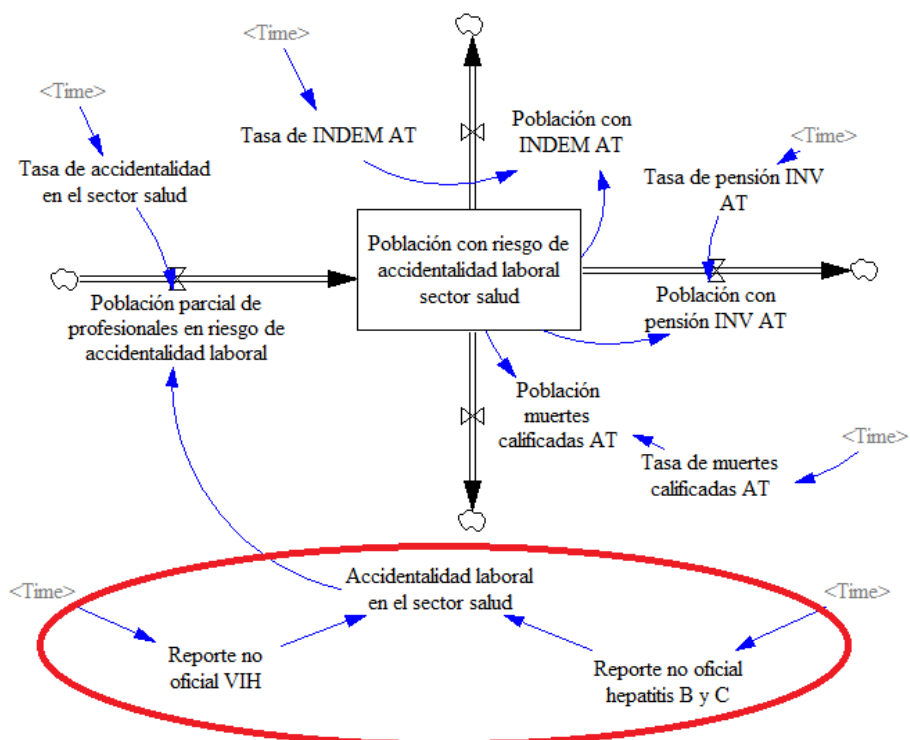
<Time>

<Time>

Tasa de INDEM AT

Población con INDEM AT

<Time>

Tasa de accidentalidad en el sector salud

Tasa de pensión INV AT

Población con riesgo de accidentalidad laboral sector salud

Población parcial de profesionales en riesgo de accidentalidad laboral

Población con pensión INV AT

Población muertes calificadas AT

<Time>

Tasa de muertes calificadas AT

Accidentalidad laboral en el sector salud

<Time>

<Time>

Reporte no oficial VIH

Reporte no oficial hepatitis B y C